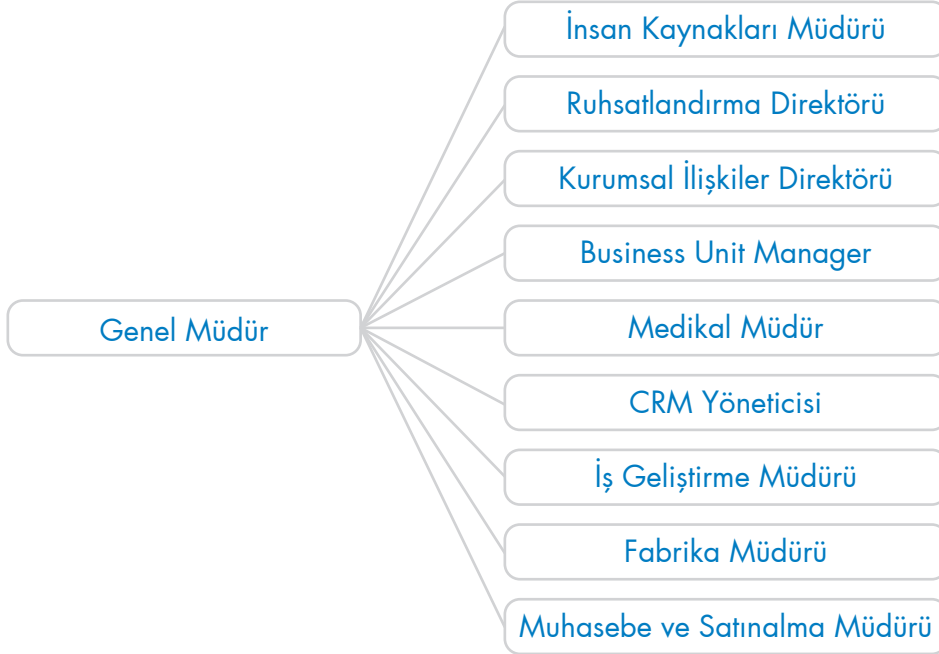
Genel Müdür

İnsan Kaynakları Müdürü

Ruhsatlandırma Direktörü

Kurumsal İlişkiler Direktörü

Business Unit Manager

Medikal Müdür

CRM Yöneticisi

İş Geliştirme Müdürü

Fabrika Müdürü

Muhasebe ve Satınalma Müdürü